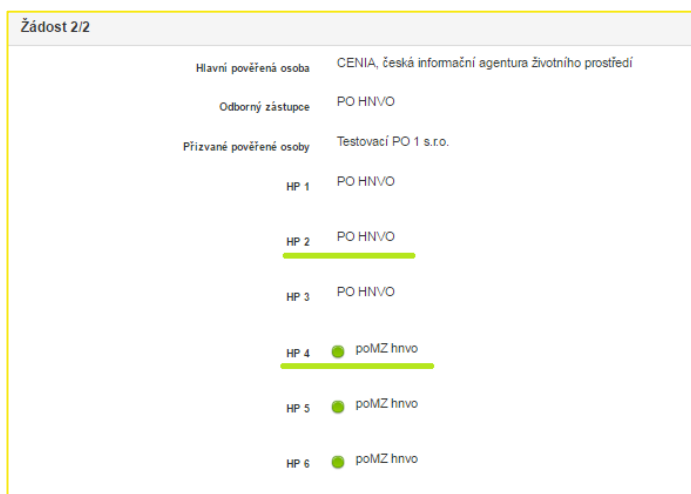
Žádost 2/2

Hlavní pověřená osoba CENIA, česká informační agentura životního prostředí

Odborný zástupce PO HNVO

Přizvané pověřené osoby Testovací PO 1 s.r.o.

HP 1 PO HNVO

HP 2 PO HNVO

HP 3 PO HNVO

HP 4 poMZ hnvo

HP 5 poMZ hnvo

HP 6 poMZ hnvo